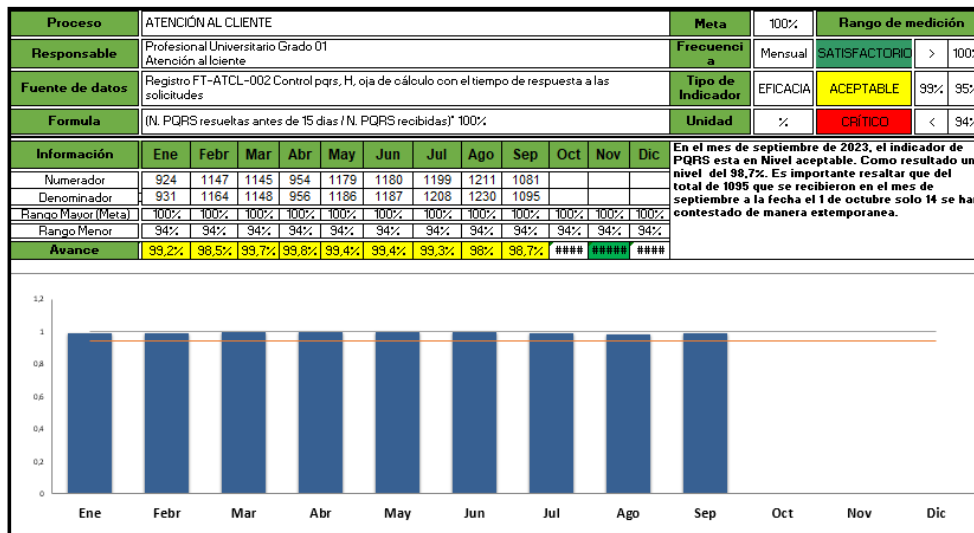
| Proceso | ATENCIÓN AL CLIENTE | Meta | 100% | Rango de medición | | |
|---|---|---|---|---|---|---|
| Responsable | Profesional Universitario Grado 01 Atención al lciente | Frecuencia | Mensual | SATISFACTORIO | > | 100 |
| Fuente de datos | Registro FT-ATCL-002 Control pqrs, H, oja de cálculo con el tiempo de respuesta a las solicitudes | Tipo de Indicador | EFICACIA | ACEPTABLE | 99% | 95 |
| Formula | (N. PQRS resueltas antes de 15 dias / N. PQRS recibidas)* 100% | Unidad | % | CRÍTICO | < | 94 |

| Información | Ene | Febr | Mar | Abr | May | Jun | Jul | Ago | Sep | Oct | Nov | Dic |
|---|---|---|---|---|---|---|---|---|---|---|---|---|
| Numerador | 924 | 1147 | 1145 | 954 | 1179 | 1180 | 1199 | 1211 | 1081 | | | |
| Denominador | 931 | 1164 | 1148 | 956 | 1186 | 1187 | 1208 | 1230 | 1095 | | | |
| Rango Mayor (Meta) | 100% | 100% | 100% | 100% | 100% | 100% | 100% | 100% | 100% | 100% | 100% | 100% |
| Rango Menor | 94% | 94% | 94% | 94% | 94% | 94% | 94% | 94% | 94% | 94% | 94% | 94% |
| Avance | 99,2% | 98,5% | 99,7% | 99,8% | 99,4% | 99,4% | 99,3% | 98% | 98,7% | #### | ##### | #### |

En el mes de septiembre de 2023, el indicador de PQRS esta en Nivel aceptable. Como resultado un nivel del 98,7%. Es importante resaltar que del total de 1095 que se recibieron en el mes de septiembre a la fecha el 1 de octubre solo 14 se han contestado de manera extemporanea.

1,2
1
0,8
0,6
0,4
0,2
0

Ene Febr Mar Abr May Jun Jul Ago Sep Oct Nov Dic